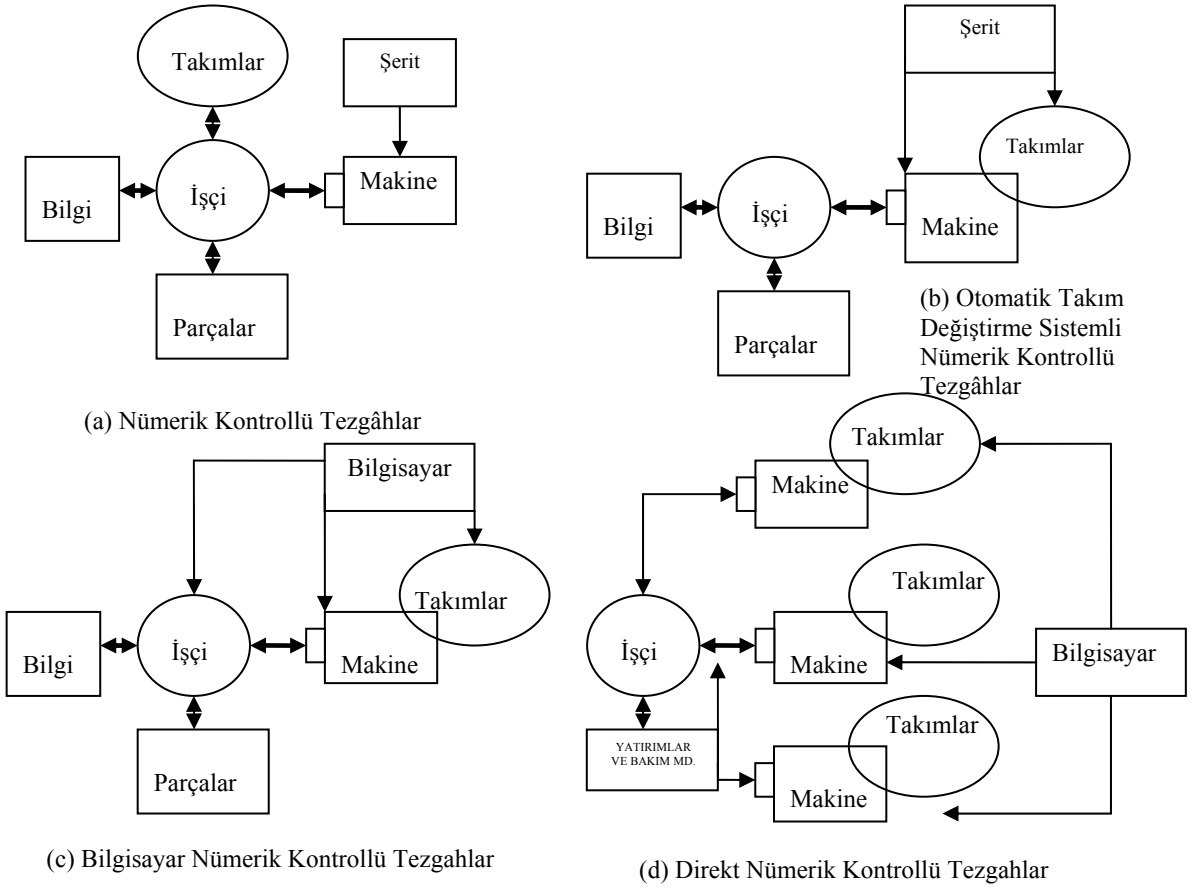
Takımlar

Şerit

Bilgi

İşçi

Makine

Parçalar

(a) Nümerik Kontrollü Tezgâhlar

Şerit

Takımlar

Bilgi

İşçi

Makine

Parçalar

(b) Otomatik Takım Değiştirme Sistemli Nümerik Kontrollü Tezgâhlar

Bilgisayar

Takımlar

Bilgi

İşçi

Makine

Parçalar

(c) Bilgisayar Nümerik Kontrollü Tezgahlar

Takımlar

Makine

Takımlar

İşçi

Makine

Bilgisayar

Takımlar

YATIRIMLAR VE BAKIM MD.

Makine

(d) Direkt Nümerik Kontrollü Tezgahlar